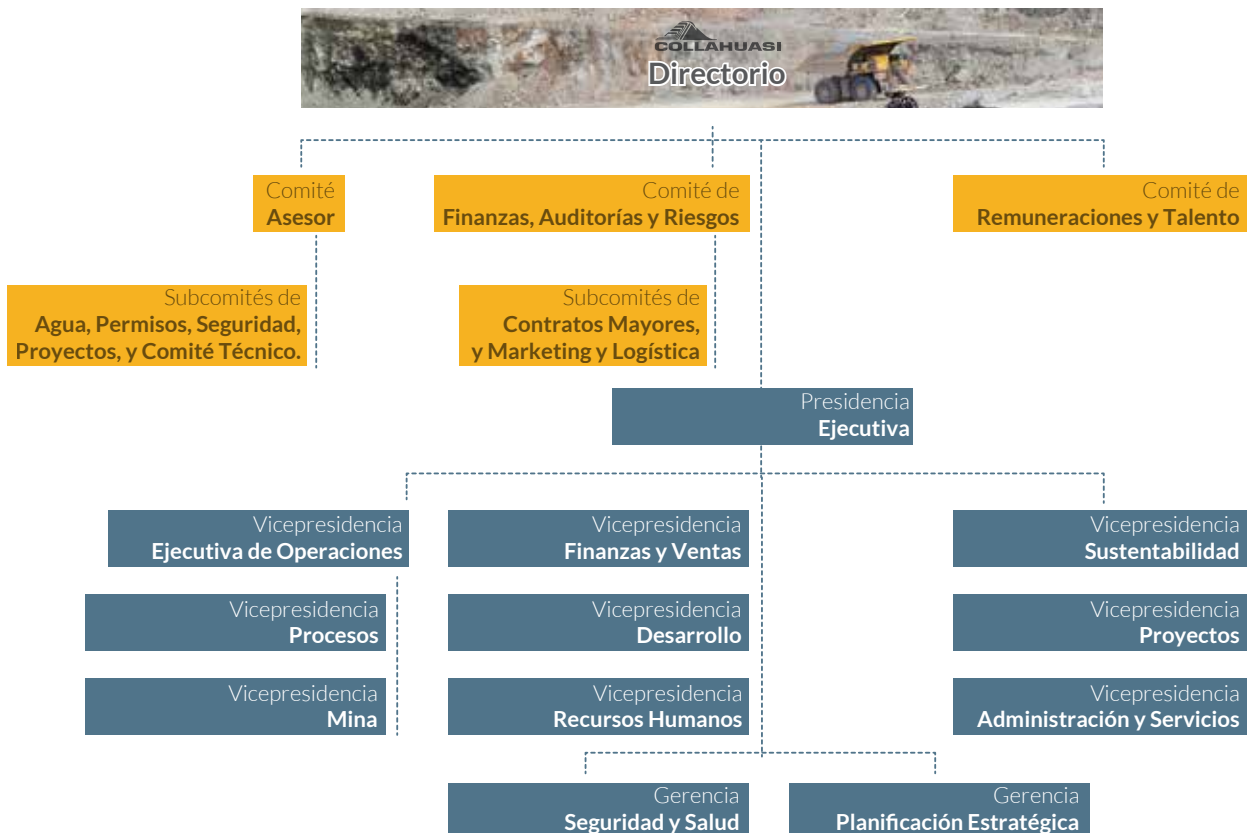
COLLAHUASI
Directorio

Comité
Asesor

Comité de
Finanzas, Auditorías y Riesgos

Comité de
Remuneraciones y Talento

Subcomités de
Agua, Permisos, Seguridad, Proyectos, y Comité Técnico.

Subcomités de
Contratos Mayores, y Marketing y Logística

Presidencia
Ejecutiva

Vicepresidencia
Ejecutiva de Operaciones

Vicepresidencia
Finanzas y Ventas

Vicepresidencia
Sustentabilidad

Vicepresidencia
Procesos

Vicepresidencia
Desarrollo

Vicepresidencia
Proyectos

Vicepresidencia
Mina

Vicepresidencia
Recursos Humanos

Vicepresidencia
Administración y Servicios

Gerencia
Seguridad y Salud

Gerencia
Planificación Estratégica